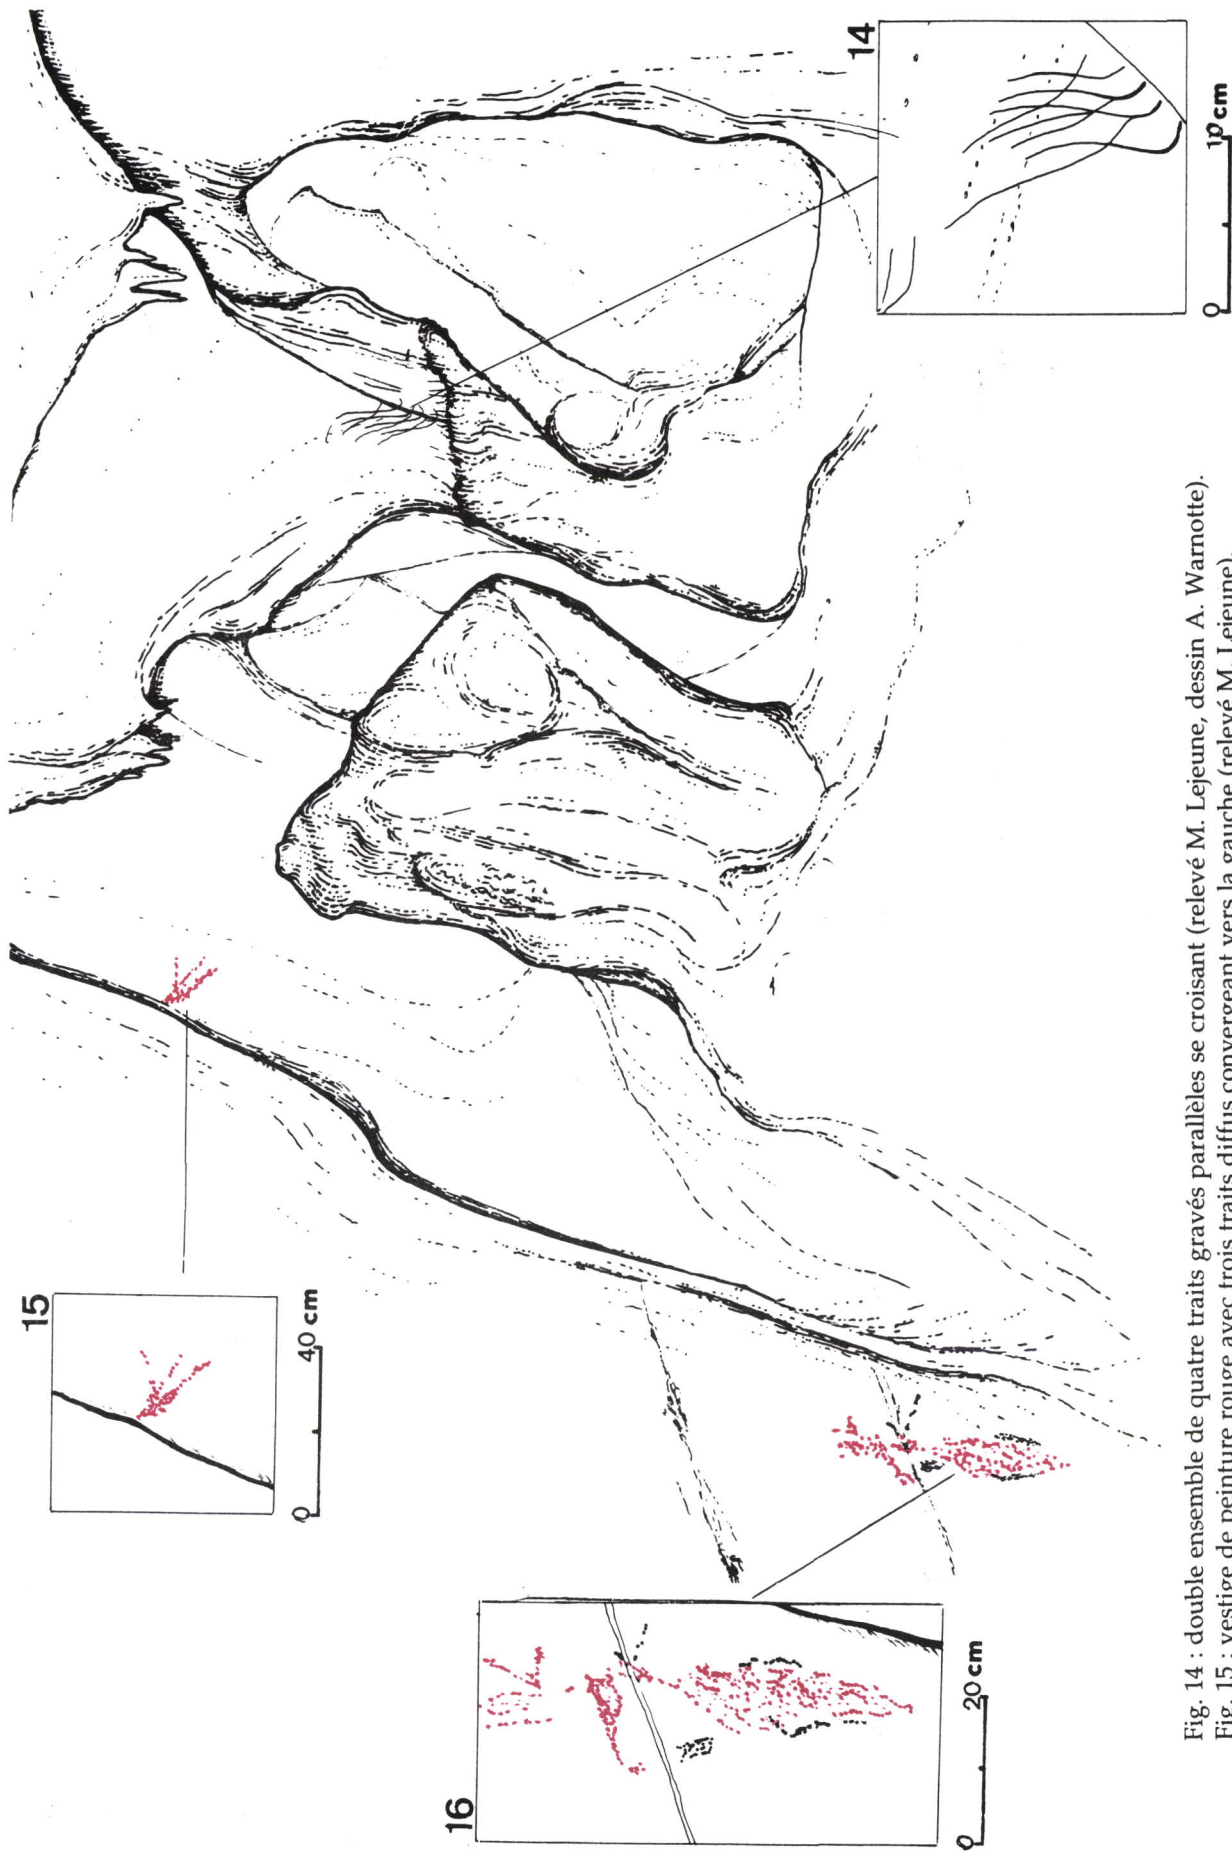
14

0 10 cm

15

0 40 cm

16

0 20 cm

Fig. 14 : double ensemble de quatre traits gravés parallèles se croisant (relevé M. Lejeune, dessin A. Warnotte).
Fig. 15 : vestige de peinture rouge avec trois traits diffus convergeant vers la gauche (relevé M. Lejeune).